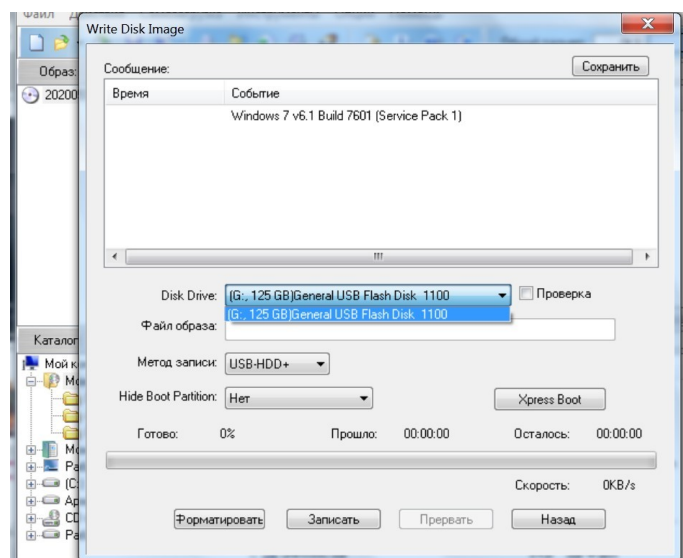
Файл
Образ
20200
Каталог
Мой к
Мо
Ра
(С
Ар
CD
Ра

Write Disk Image

Сообщение:
Сохранить

| Время | Событие |
|---|---|
| | Windows 7 v6.1 Build 7601 (Service Pack 1) |

Disk Drive: (G:, 125 GB)General USB Flash Disk 1100
Проверка
(G:, 125 GB)General USB Flash Disk 1100
Файл образа:
Метод записи: USB-HDD+
Hide Boot Partition: Нет
Xpress Boot
Готово: 0%
Прошло: 00:00:00
Осталось: 00:00:00
Скорость: 0KB/s
Форматировать
Записать
Прервать
Назад